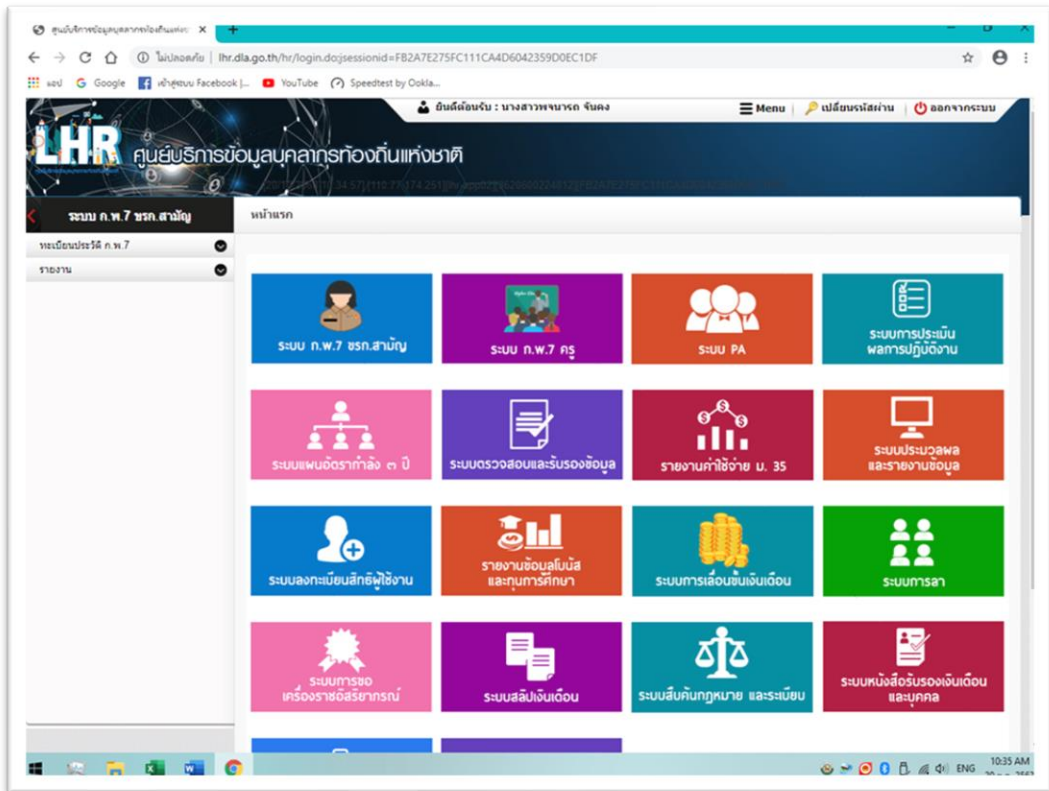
ศูนย์บริการข้อมูลบุคลากรท้องถิ่นแห่งชาติ ×

ไม่ปลอดภัย | lhr.dla.go.th/hr/login.do;jsessionid=FB2A7E275FC111CA4D6042359D0EC1DF

แอป Google เข้าสู่ระบบ Facebook |... YouTube Speedtest by Ookla...

ยินดีต้อนรับ : นางสาวพจนารถ จันคง

Menu | เปลี่ยนรหัสผ่าน | ออกจากระบบ

LHR ศูนย์บริการข้อมูลบุคลากรท้องถิ่นแห่งชาติ

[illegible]

ระบบ ก.พ.7 ขรก.สามัญ

หน้าแรก

ทะเบียนประวัติ ก.พ.7

รายงาน

ระบบ ก.พ.7 ขรก.สามัญ

ระบบ ก.พ.7 ครู

ระบบ PA

ระบบการประเมินผลการปฏิบัติงาน

ระบบแผนอัตรากำลัง ๓ ปี

ระบบตรวจสอบและรับรองข้อมูล

รายงานค่าใช้จ่าย ม. 35

ระบบประมวลผลและรายงานข้อมูล

ระบบลงทะเบียนสิทธิ์ผู้ใช้งาน

รายงานข้อมูลโบนัสและทุนการศึกษา

ระบบการเลื่อนขั้นเงินเดือน

ระบบการลา

ระบบการขอเครื่องราชอิสริยาภรณ์

ระบบสลิปเงินเดือน

ระบบสืบค้นกฎหมาย และระเบียบ

ระบบหนังสือรับรองเงินเดือนและบุคคล

ENG 10:35 AM